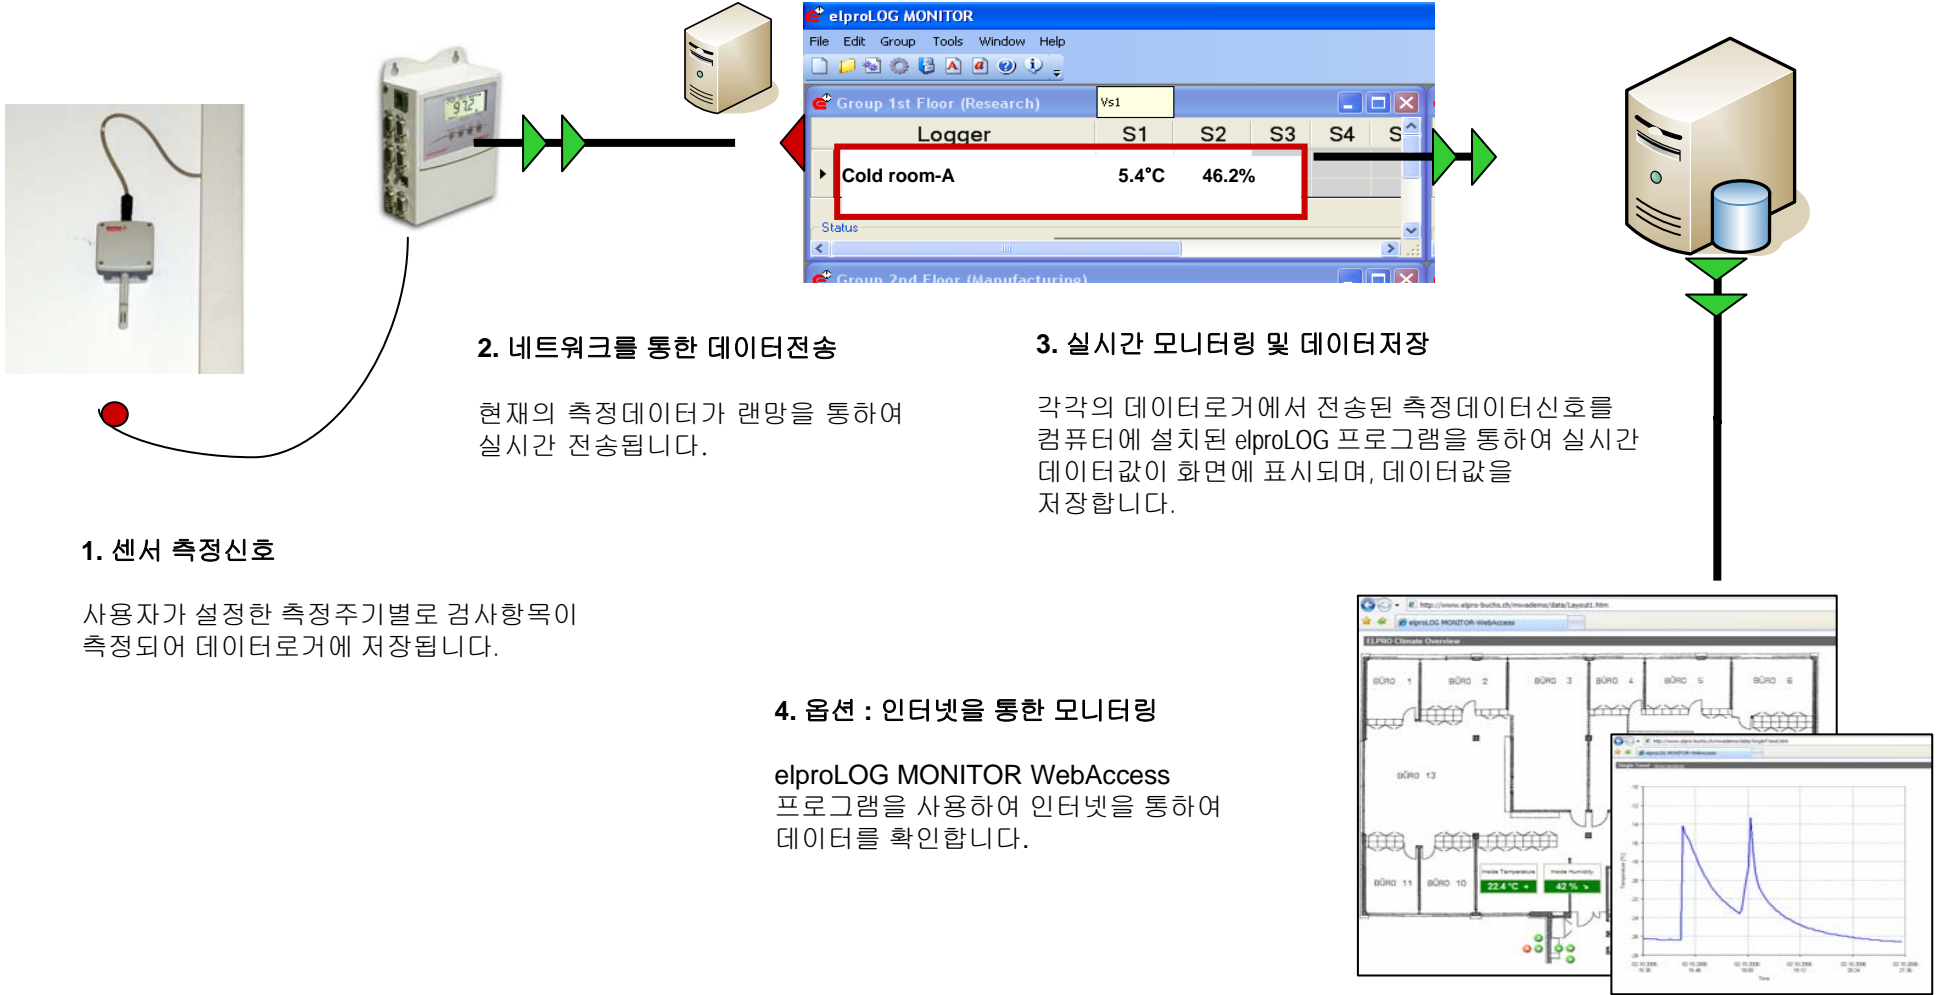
elproLOG MONITOR

File Edit Group Tools Window Help

Group 1st Floor (Research)

Vs1

| Logger | S1 | S2 | S3 | S4 | S |
|---|---|---|---|---|---|
| Cold room-A | 5.4°C | 46.2% | | | |

Status

Group 2nd Floor (Manufacturing)

2. 네트워크를 통한 데이터전송

현재의 측정데이터가 랜망을 통하여 실시간 전송됩니다.

3. 실시간 모니터링 및 데이터저장

각각의 데이터로거에서 전송된 측정데이터신호를 컴퓨터에 설치된 elproLOG 프로그램을 통하여 실시간 데이터값이 화면에 표시되며, 데이터값을 저장합니다.

1. 센서 측정신호

사용자가 설정한 측정주기별로 검사항목이 측정되어 데이터로거에 저장됩니다.

4. 옵션 : 인터넷을 통한 모니터링

elproLOG MONITOR WebAccess 프로그램을 사용하여 인터넷을 통하여 데이터를 확인합니다.

ELPRO Climate Overview

BÜRO 1 BÜRO 2 BÜRO 3 BÜRO 4 BÜRO 5 BÜRO 6

BÜRO 13

BÜRO 11 BÜRO 10

22.4 °C

42 %